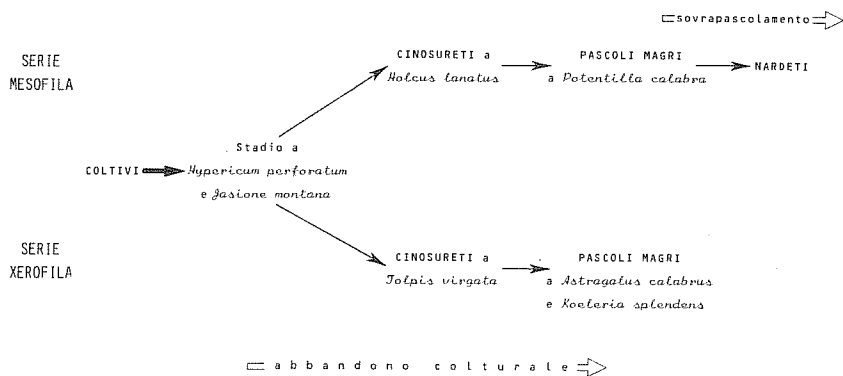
sovrapascolamento

SERIE MESOFILA

CINOSURETI a *Holcus lanatus*

PASCOLI MAGRI a *Potentilla calabra*

NARDETI

Stadio a

COLTIVI *Hypericum perforatum* e *Jasione montana*

SERIE XEROFILA

CINOSURETI a *Tolpis virgata*

PASCOLI MAGRI a *Astragalus calabrus* e *Koeleria splendens*

abbandono colturale